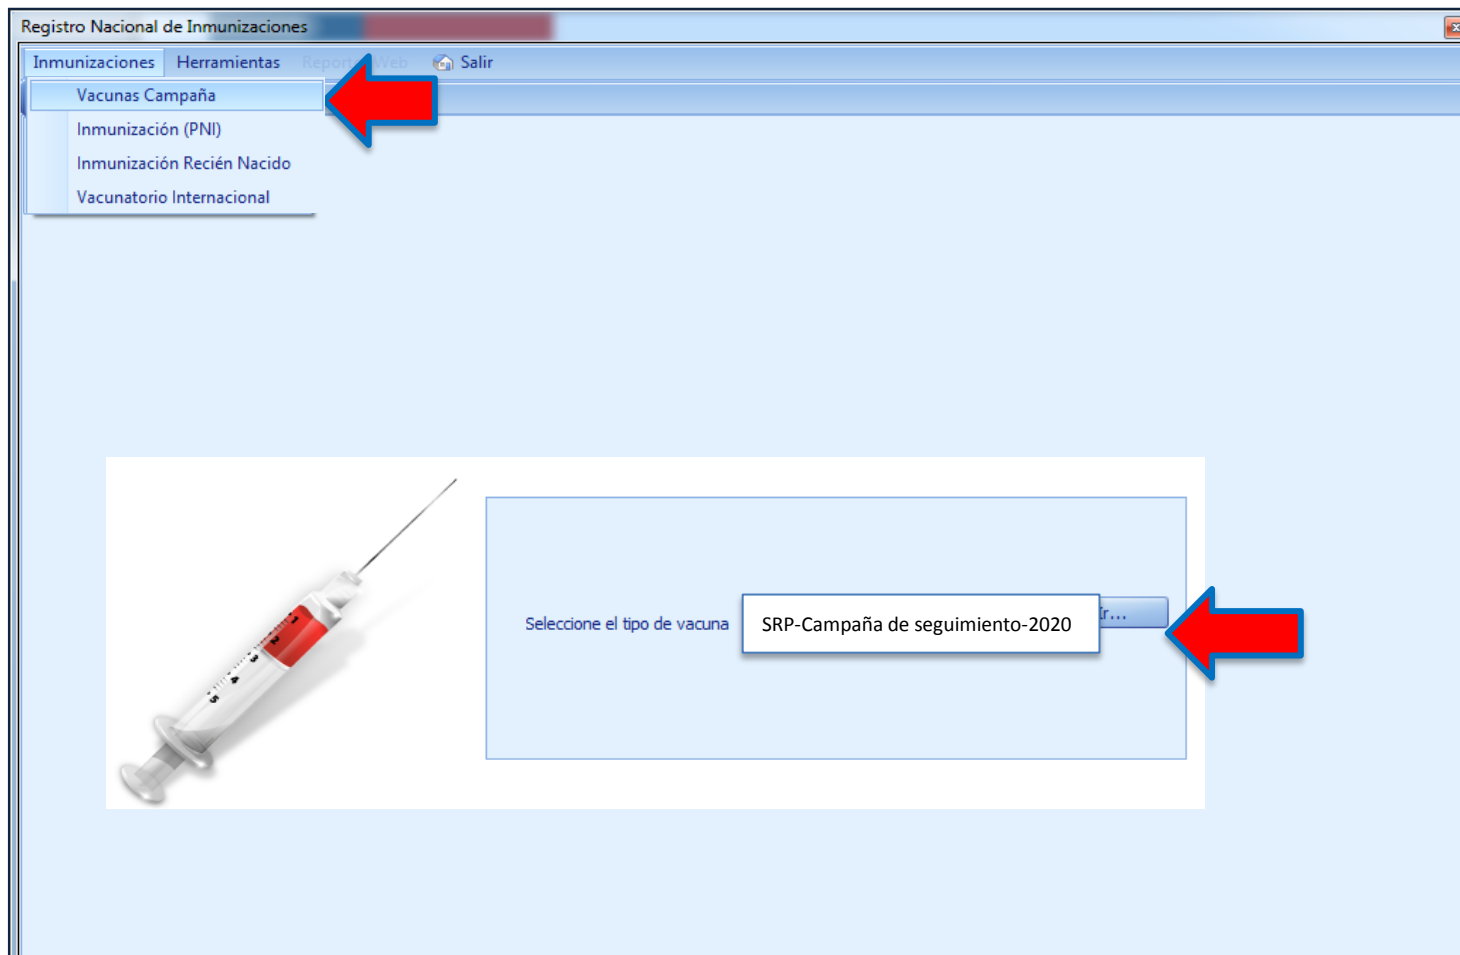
Registro Nacional de Inmunizaciones

Inmunizaciones Herramientas Report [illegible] Web Salir

Vacunas Campaña
Inmunización (PNI)
Inmunización Recién Nacido
Vacunatorio Internacional

Seleccione el tipo de vacuna

SRP-Campaña de seguimiento-2020

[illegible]r...